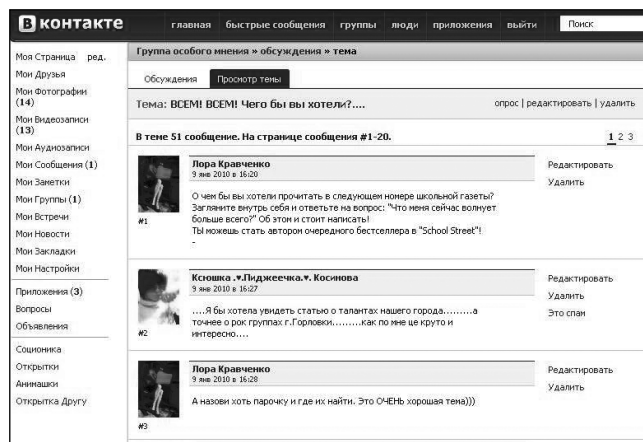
В контакте

главная быстрые сообщения группы люди приложения выйти Поиск

Моя Страница ред.
Мои Друзья
Мои Фотографии (14)
Мои Видеозаписи (13)
Мои Аудиозаписи
Мои Сообщения (1)
Мои Заметки
Мои Группы (1)
Мои Встречи
Мои Новости
Мои Закладки
Мои Настройки
Приложения (3)
Вопросы
Объявления
Соционика
Открытки
Анимашки
Открытка Другу

Группа особого мнения » обсуждения » тема

Обсуждения Просмотр темы

Тема: ВСЕМ! ВСЕМ! Чего бы вы хотели?....

опрос | редактировать | удалить

В теме 51 сообщение. На странице сообщения #1-20.

1 2 3

#1
Лора Кравченко
9 янв 2010 в 16:20
О чем бы вы хотели прочитать в следующем номере школьной газеты? Загляните внутрь себя и ответьте на вопрос: "Что меня сейчас волнует больше всего?" Об этом и стоит написать!
Ты можешь стать автором очередного бестселлера в "School Street"!
-
Редактировать
Удалить

#2
Ксюшка .♥.Пиджеечка.♥. Косинова
9 янв 2010 в 16:27
....Я бы хотела увидеть статью о талантах нашего города.........а точнее о рок группах г.Горловки.........как по мне це круто и интересно....
Редактировать
Удалить
Это спам

#3
Лора Кравченко
9 янв 2010 в 16:28
А назови хоть парочку и где их найти. Это ОЧЕНЬ хорошая тема)))
Редактировать
Удалить